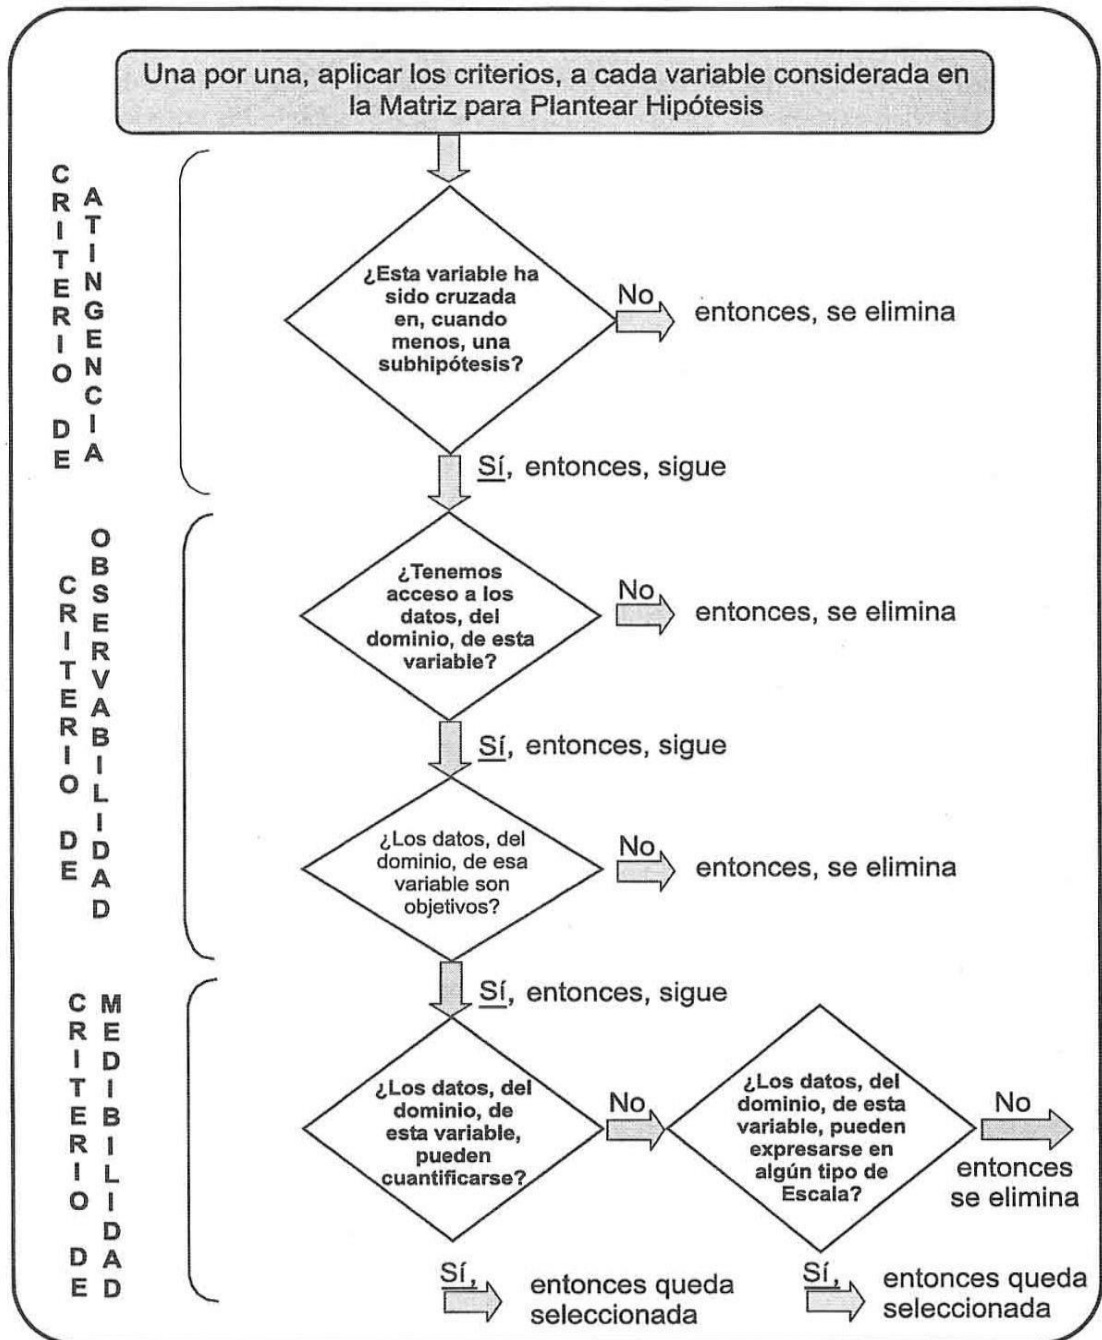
Una por una, aplicar los criterios, a cada variable considerada en la Matriz para Plantear Hipótesis

CRITERIO DE ATINGENCIA

¿Esta variable ha sido cruzada en, cuando menos, una subhipótesis?

No entonces, se elimina

Sí, entonces, sigue

CRITERIO DE OBSERVABILIDAD

¿Tenemos acceso a los datos, del dominio, de esta variable?

No entonces, se elimina

Sí, entonces, sigue

¿Los datos, del dominio, de esa variable son objetivos?

No entonces, se elimina

Sí, entonces, sigue

CRITERIO DE MEDIBILIDAD

¿Los datos, del dominio, de esta variable, pueden cuantificarse?

No

¿Los datos, del dominio, de esta variable, pueden expresarse en algún tipo de Escala?

No entonces se elimina

Sí, entonces queda seleccionada

Sí, entonces queda seleccionada